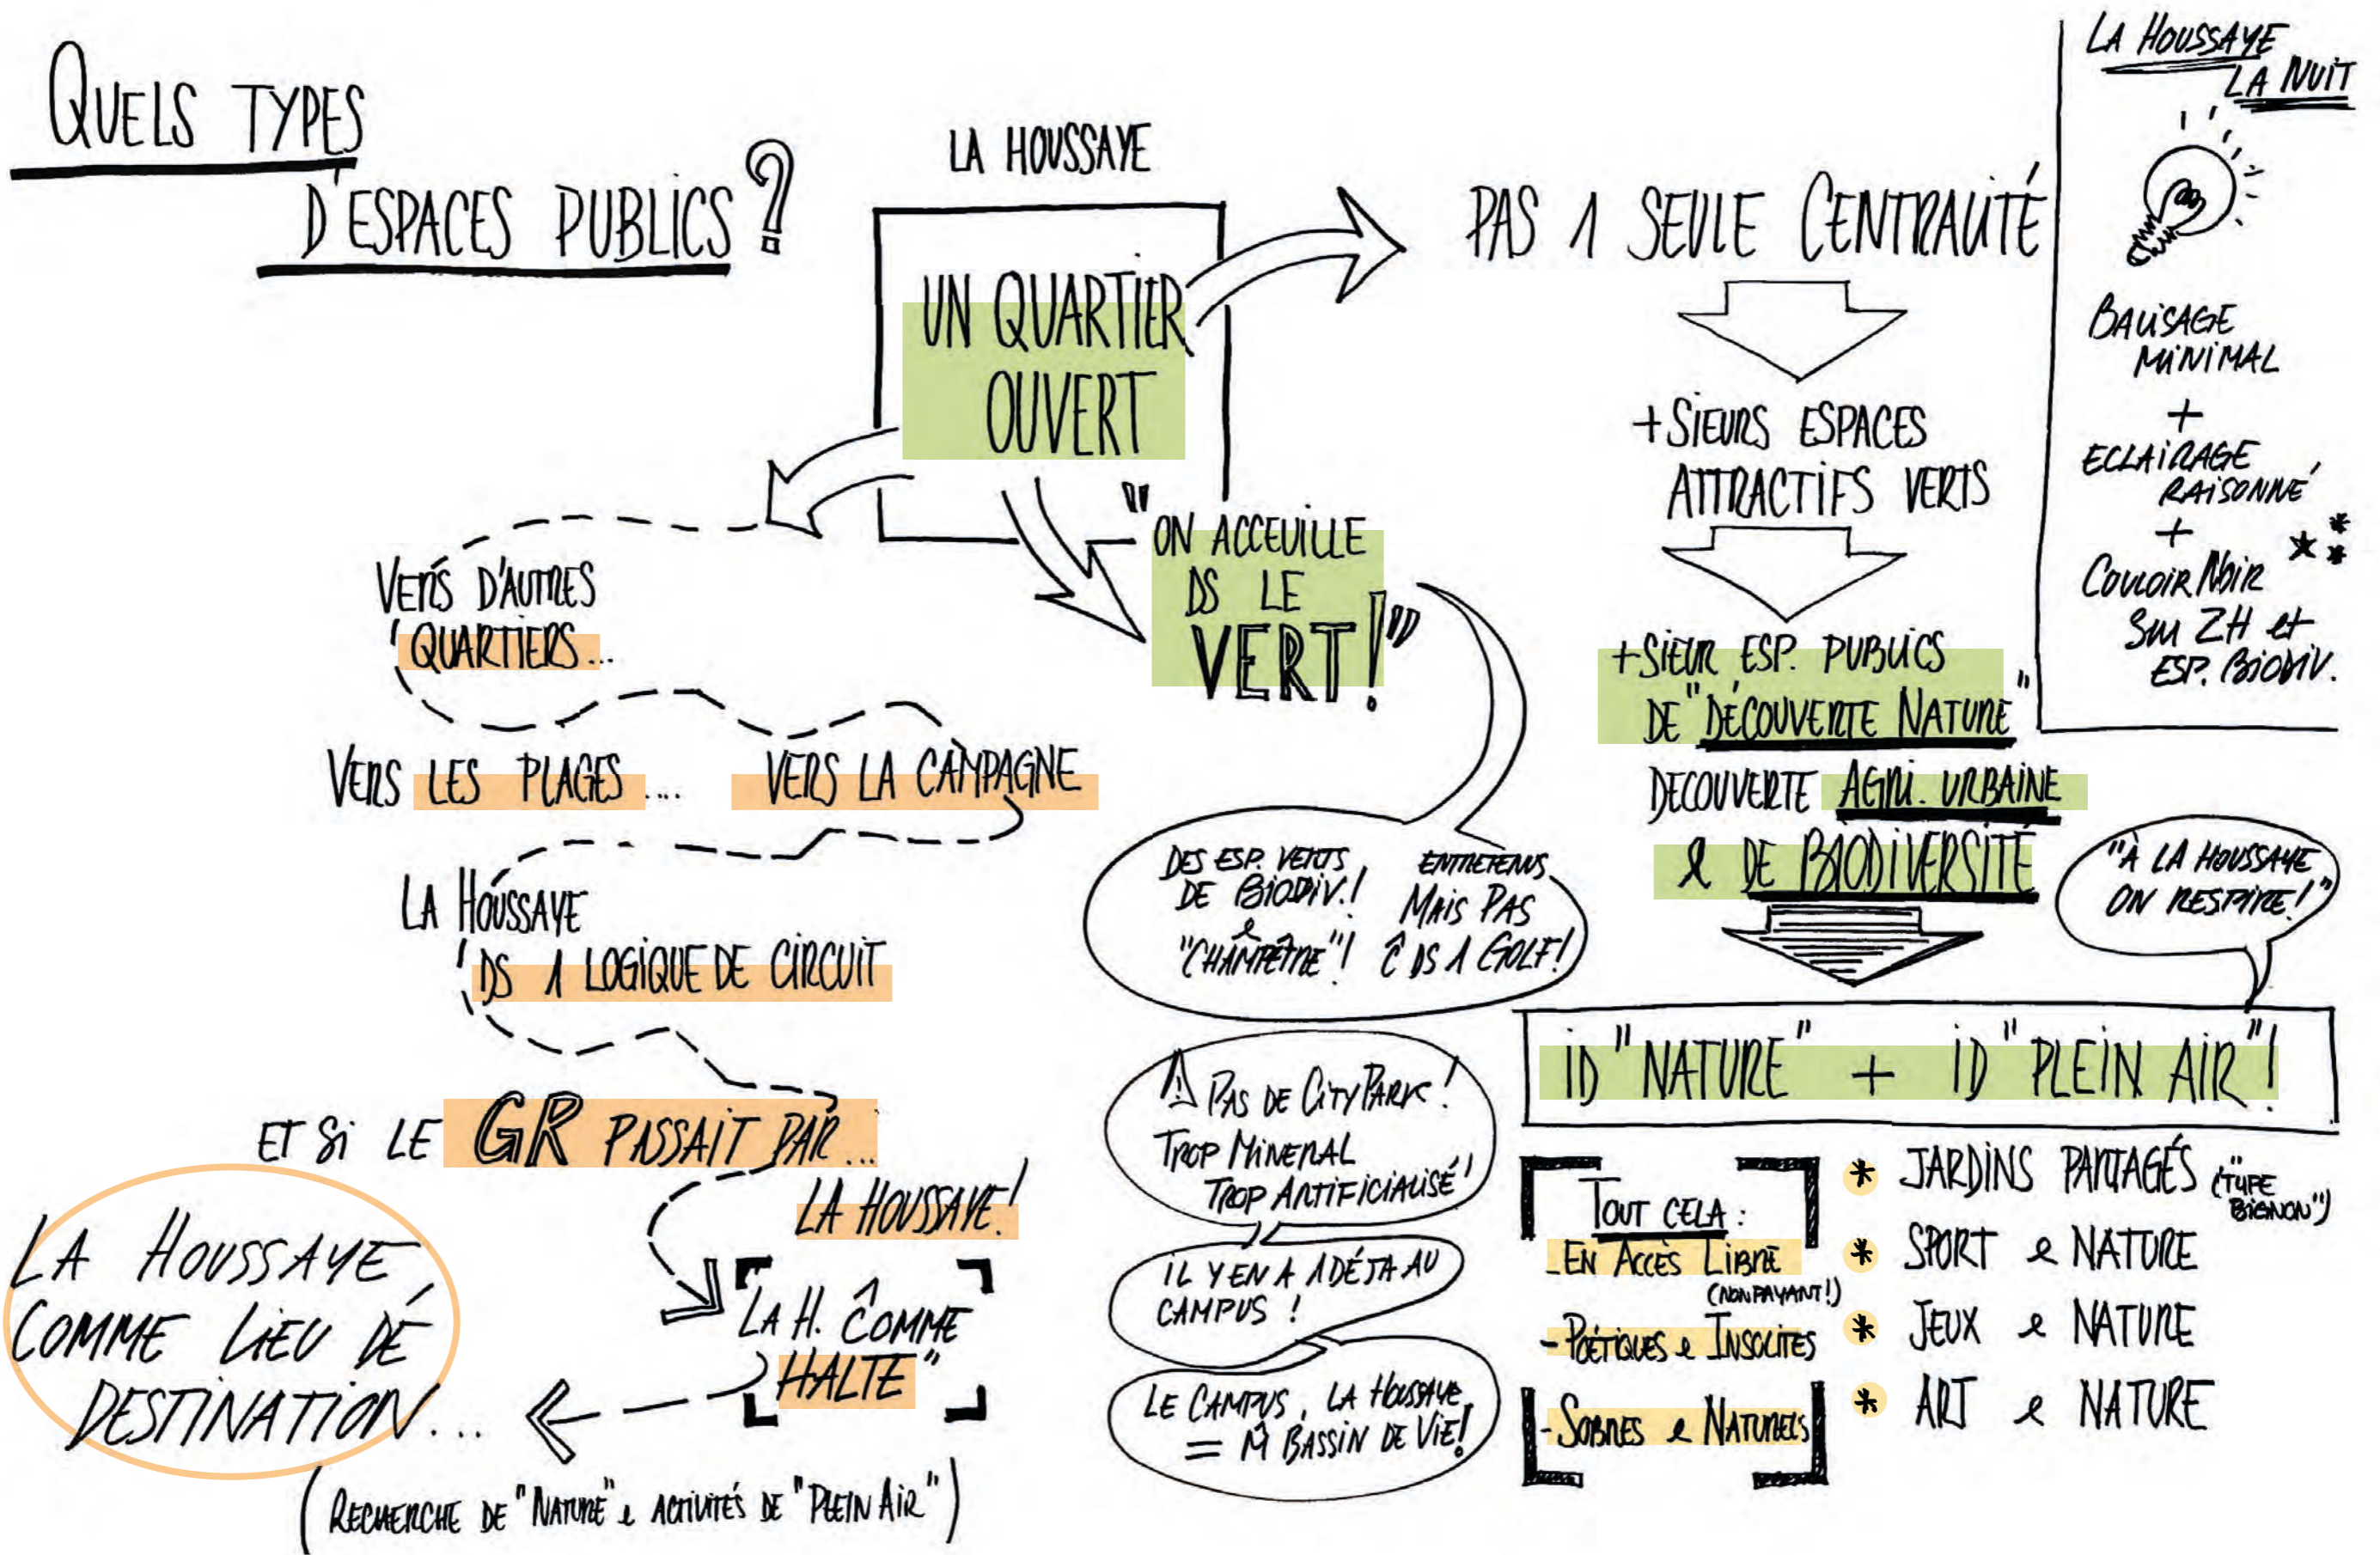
QUELS TYPES D'ESPACES PUBLICS ?

LA HOUSSAYE

UN QUARTIER OUVERT

PAS 1 SEULE CENTRALITÉ

+SIEURS ESPACES ATTRACTIFS VERTS

+SIEUR ESP. PUBLICS DE "DÉCOUVERTE NATURE"

DÉCOUVERTE AGRI. URBAINE & DE BIODIVERSITÉ

LA HOUSSAYE LA NUIT

BALISAGE MINIMAL
+
ECLAIRAGE RAISONNÉ
+
COULOIR NOIR SUR ZH et ESP. BIODIV.

"ON ACCEUILLE DS LE VERT!"

VERS D'AUTRES QUARTIERS...

VERS LES PLAGES... VERS LA CAMPAGNE

LA HOUSSAYE DS 1 LOGIQUE DE CIRCUIT

DES ESP. VERTS DE BIODIV.! & "CHAMPÊTRE"!

ENTRETENUS MAIS PAS C DS 1 GOLF!

"À LA HOUSSAYE ON RESPIRE!"

ID "NATURE" + ID "PLEIN AIR"!

⚠ PAS DE CITY PARK! TROP MINERAL TROP ARTIFICIALISÉ!

IL Y EN A DÉJÀ AU CAMPUS!

LE CAMPUS, LA HOUSSAYE = M BASSIN DE VIE!

ET SI LE GR PASSAIT PAR... LA HOUSSAYE!

LA H. COMME "HALTE"

LA HOUSSAYE COMME LIEU DE DESTINATION...

(RECHERCHE DE "NATURE" & ACTIVITÉS DE "PLEIN AIR")

TOUT CELA :
_EN ACCÈS LIBRE (NON PAYANT!)
-POÉTIQUES & INSOLITES
-SOBRES & NATURELS

* JARDINS PARTAGÉS ("TYPE BIGNON")
* SPORT & NATURE
* JEUX & NATURE
* ART & NATURE